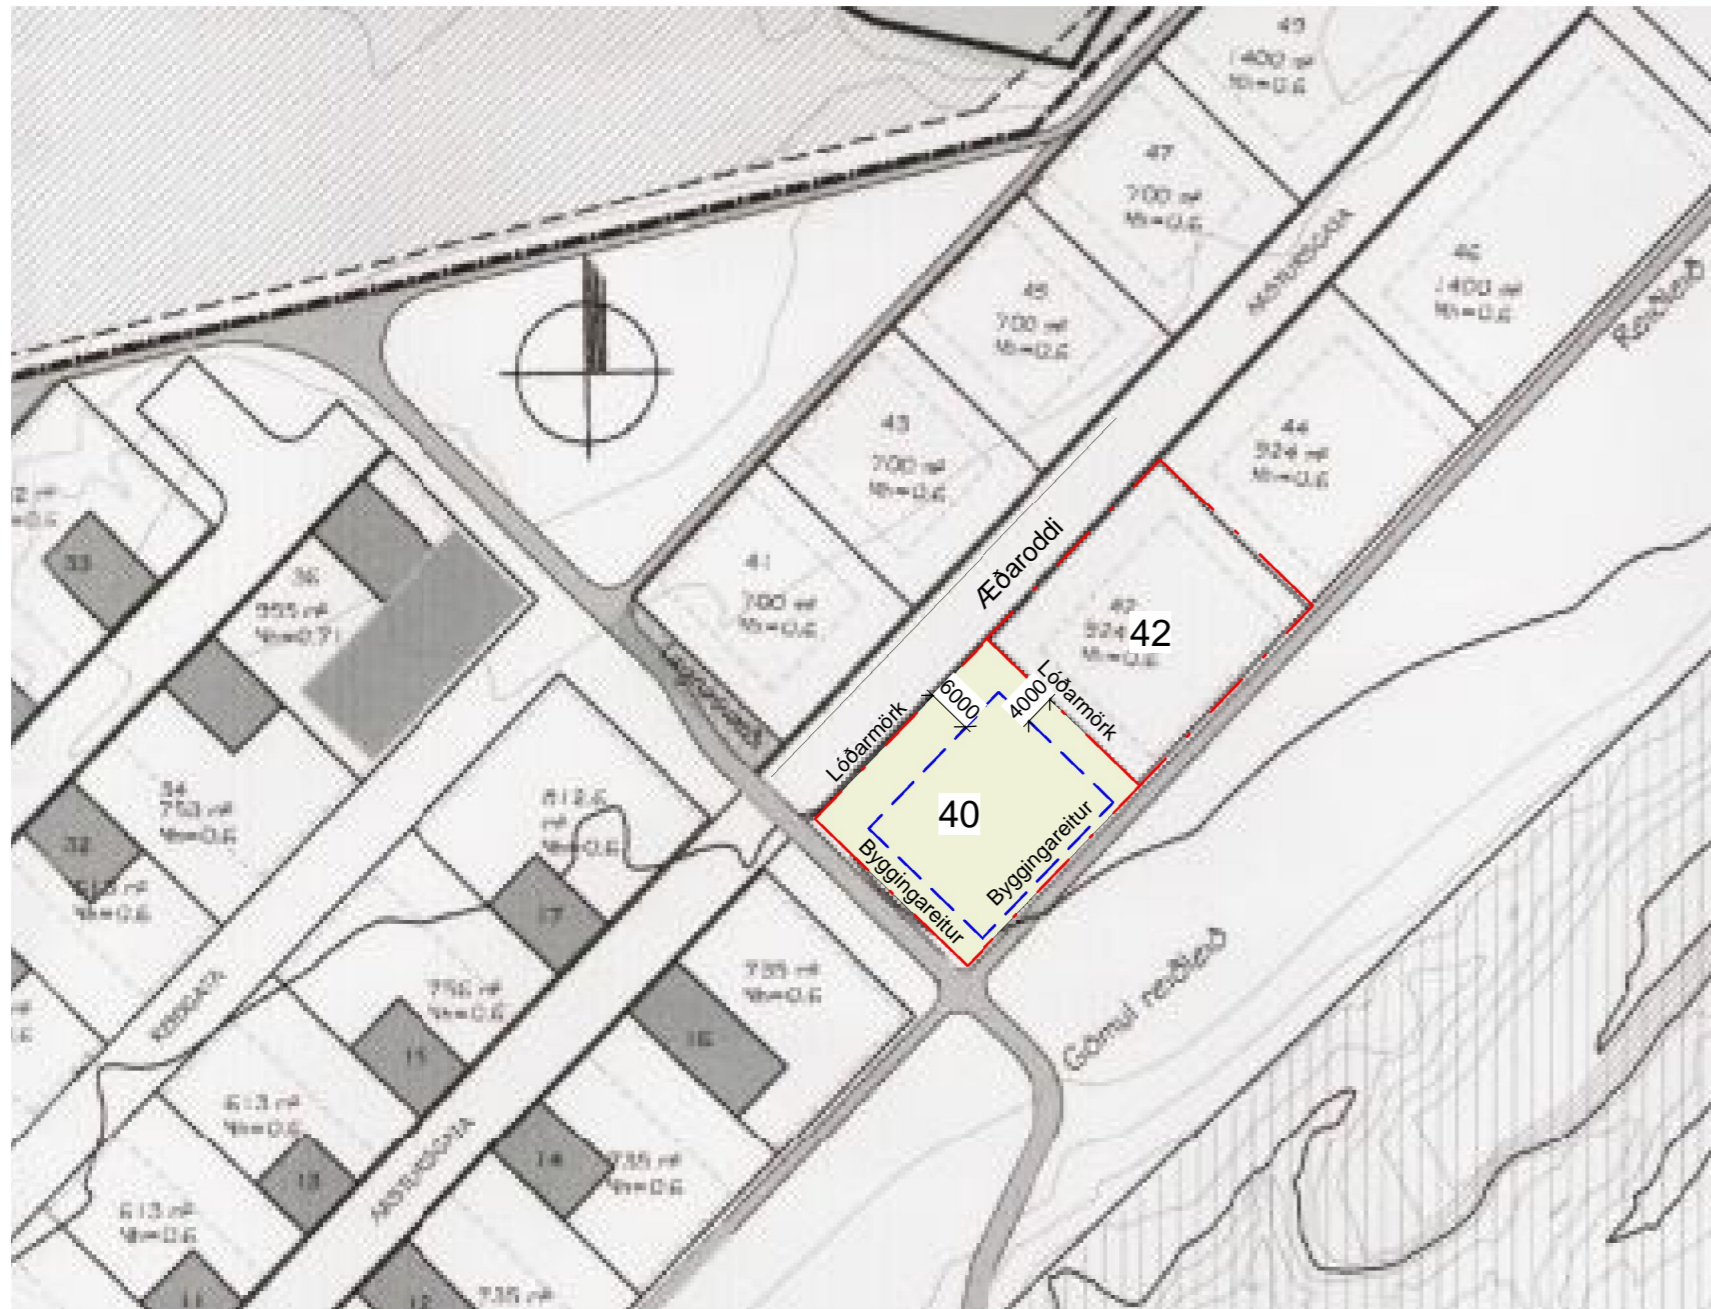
49
1400 m²
Nh=0.6

47
700 m²
Nh=0.6

46
1400 m²
Nh=0.6

45
700 m²
Nh=0.6

43
700 m²
Nh=0.6

44
524 m²
Nh=0.6

41
700 m²
Nh=0.6

Æðaroddi

42
524
Nh=0.6

42

36
555 m²
Nh=0.71

33

Lóðarmörk
6000
4000
Lóðarmörk

40

Byggingareitur
Byggingareitur

34
753 m²
Nh=0.6

32

612.6
m²
Nh=0.6

17

756 m²
Nh=0.6

735 m²
Nh=0.6

15

16

613 m²
Nh=0.6

13

14

735 m²
Nh=0.6

613 m²
Nh=0.6

735 m²

Gömul reiðleið

Reiðleið